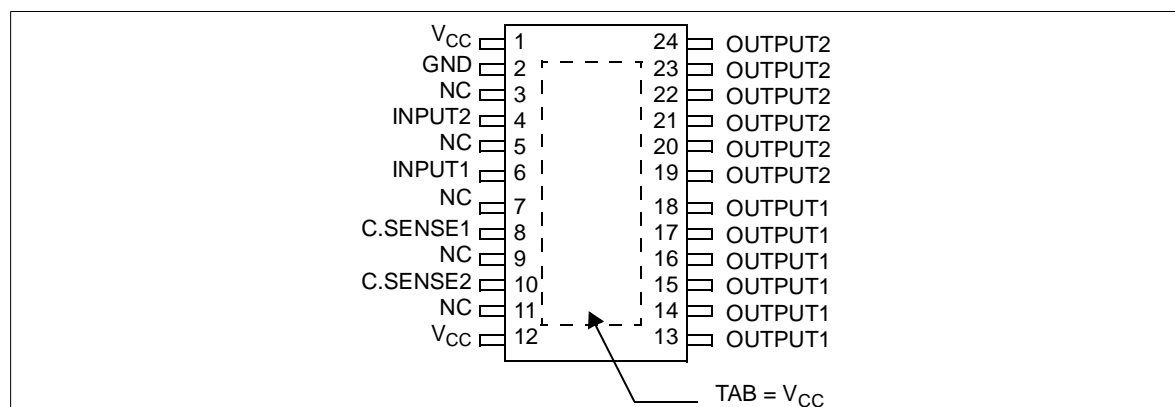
$V_{CC}$ 1
GND 2
NC 3
INPUT2 4
NC 5
INPUT1 6
NC 7
C.SENSE1 8
NC 9
C.SENSE2 10
NC 11
$V_{CC}$ 12

24 OUTPUT2
23 OUTPUT2
22 OUTPUT2
21 OUTPUT2
20 OUTPUT2
19 OUTPUT2
18 OUTPUT1
17 OUTPUT1
16 OUTPUT1
15 OUTPUT1
14 OUTPUT1
13 OUTPUT1

TAB = $V_{CC}$